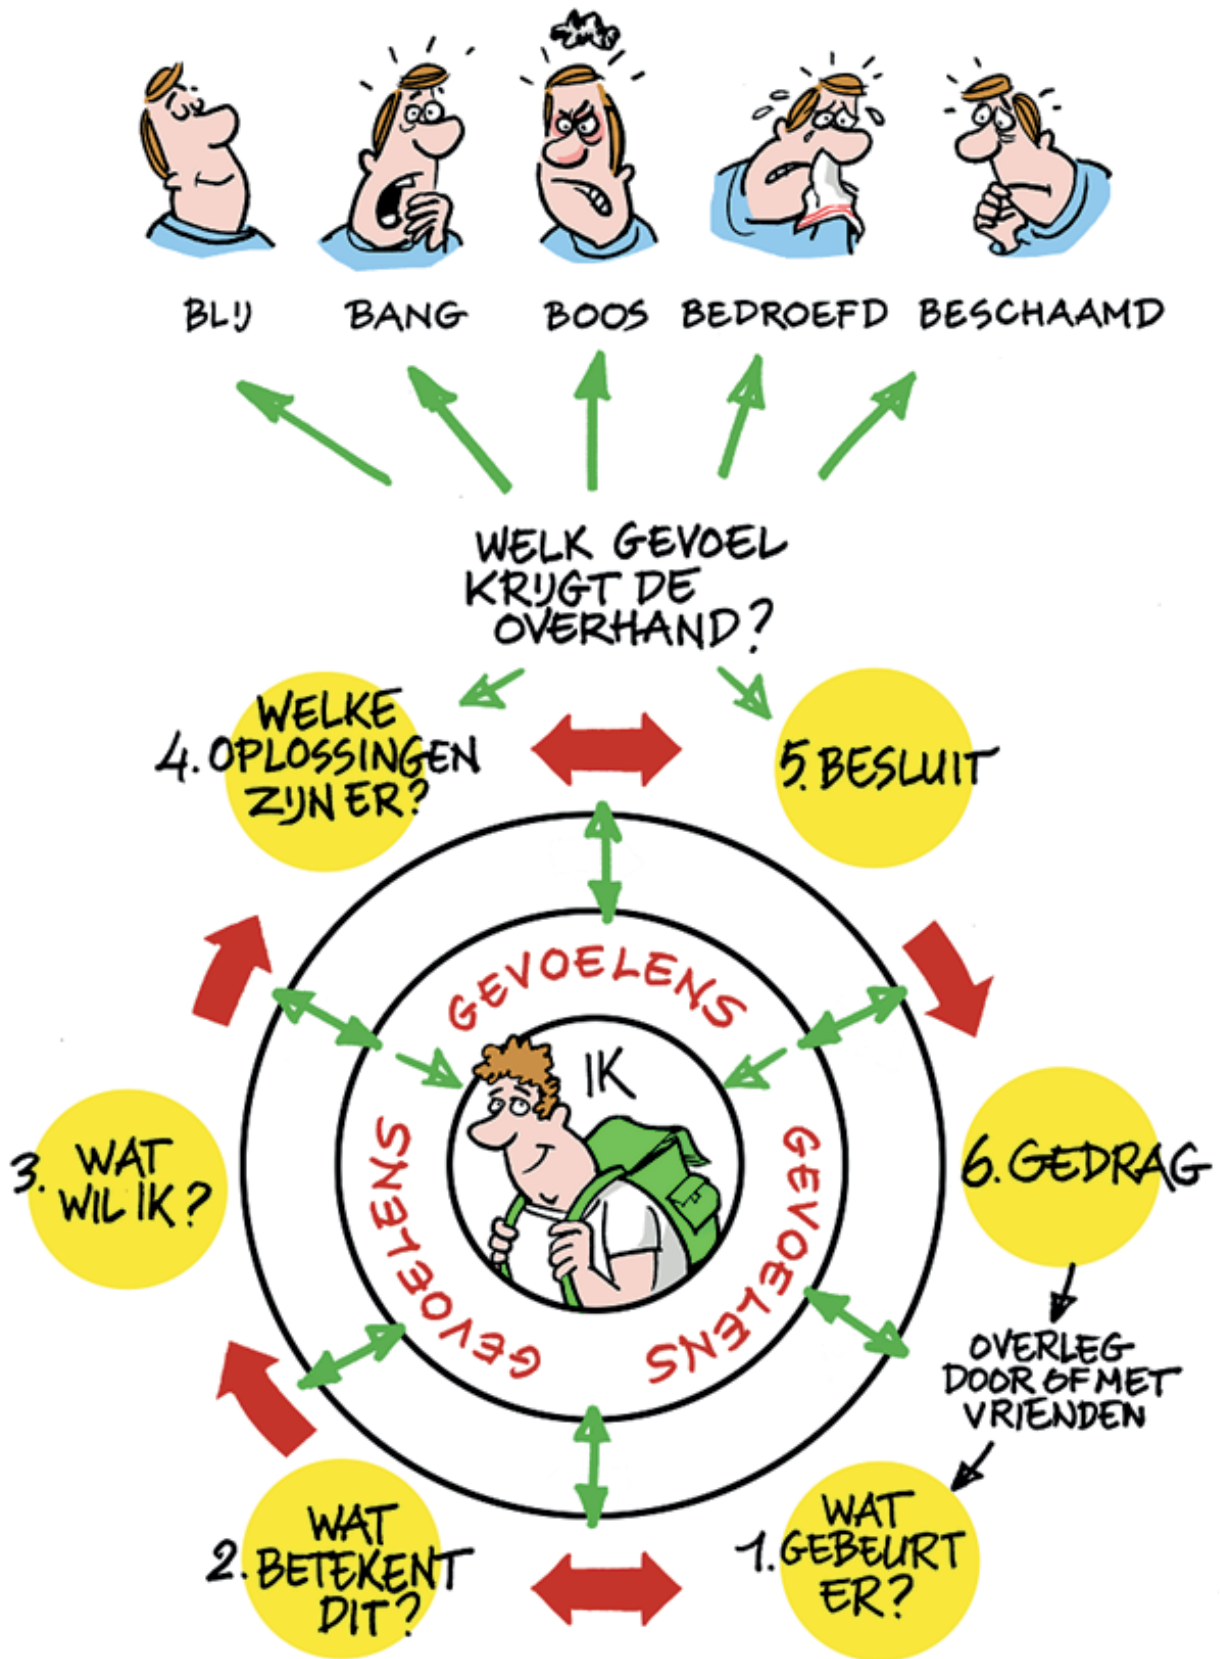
BLIJ BANG BOOS BEDROEFD BESCHAAMD

WELK GEVOEL KRIJGT DE OVERHAND?

4. WELKE OPLOSSINGEN ZIJN ER?

5. BESLUIT

GEVOELENS

IK

GEVOELENS

GEVOELENS

3. WAT WIL IK?

6. GEDRAG

OVERLEG DOOR OF MET VRIENDEN

2. WAT BETEKENT DIT?

1. WAT GEBEURT ER?